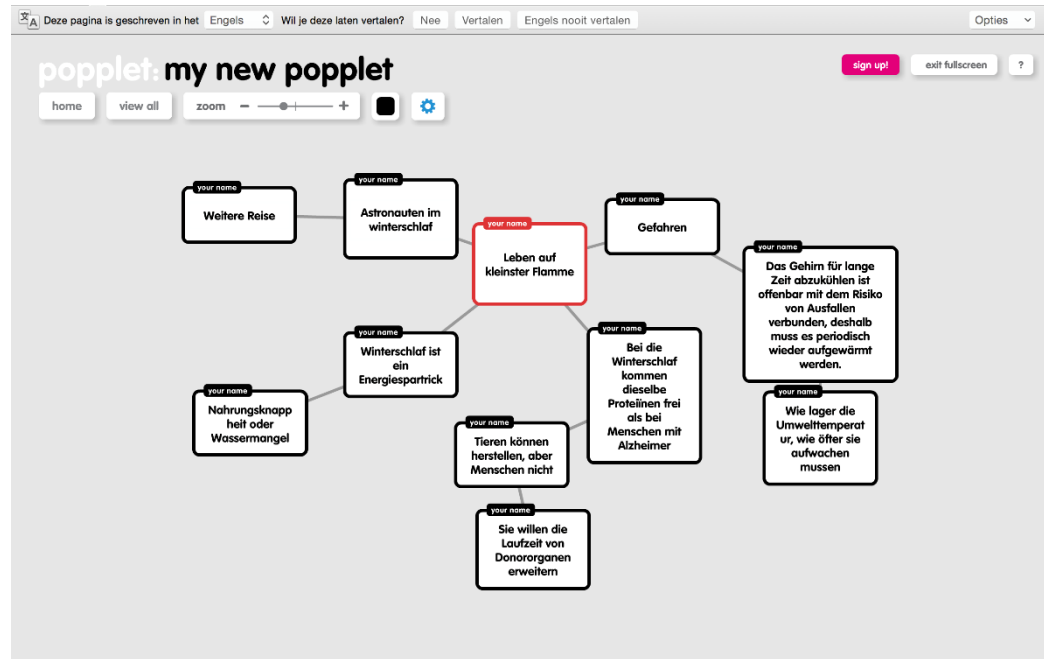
Deze pagina is geschreven in het Engels Wil je deze laten vertalen? Nee Vertalen Engels nooit vertalen Opties

popplet my new popplet

sign up! exit fullscreen ?

home view all zoom − +

your name
Weitere Reise

your name
Astronauten im winterschlaf

your name
Leben auf kleinster Flamme

your name
Gefahren

your name
Das Gehirn für lange Zeit abzukühlen ist offenbar mit dem Risiko von Ausfallen verbunden, deshalb muss es periodisch wieder aufgewärmt werden.

your name
Winterschlaf ist ein Energiespartrick

your name
Bei die Winterschlaf kommen dieselbe Proteïnen frei als bei Menschen mit Alzheimer

your name
Nahrungsknapp heit oder Wassermangel

your name
Wie lager die Umwelttemperat ur, wie öfter sie aufwachen mussen

your name
Tieren können herstellen, aber Menschen nicht

your name
Sie willen die Laufzeit von Donororganen erweitern